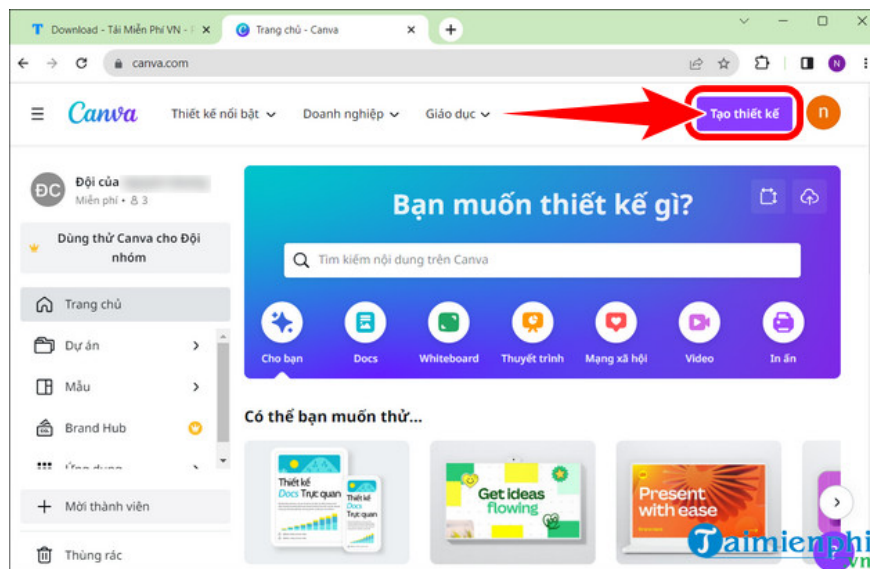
Download - Tải Miễn Phí VN - P
Trang chủ - Canva
canva.com
N
Canva
Thiết kế nổi bật
Doanh nghiệp
Giáo dục
Tạo thiết kế
n
ĐC
Đội của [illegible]
Miễn phí • 3
Dùng thử Canva cho Đội nhóm
Trang chủ
Dự án
Mẫu
Brand Hub
Ứng dụng
Mời thành viên
Thùng rác
Bạn muốn thiết kế gì?
Tìm kiếm nội dung trên Canva
Cho bạn
Docs
Whiteboard
Thuyết trình
Mạng xã hội
Video
In ấn
Có thể bạn muốn thử...
Thiết kế Docs Trực quan
Thiết kế Docs Trực quan
Get ideas flowing
Present with ease
Taimienphi .vn